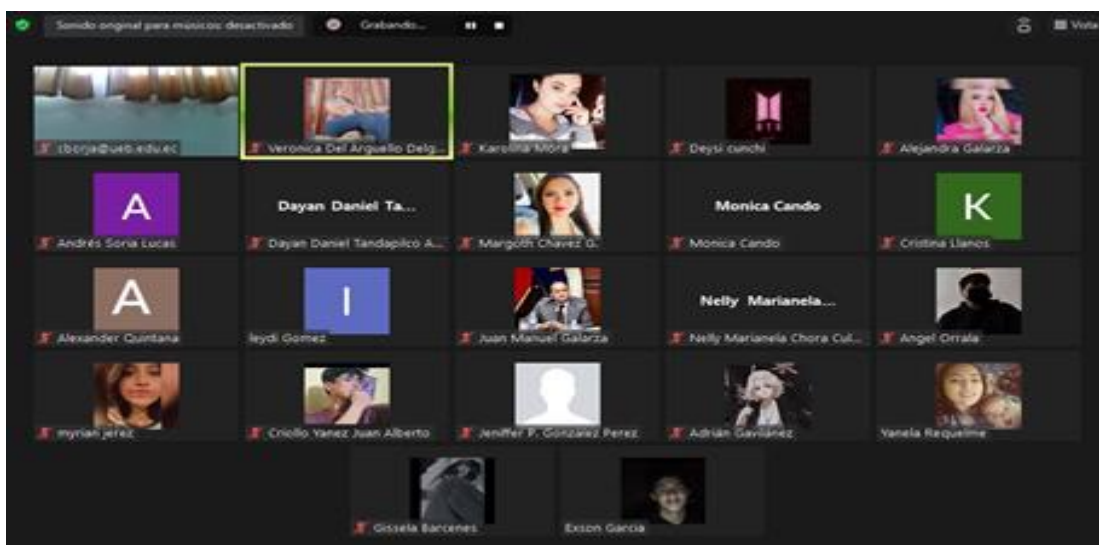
Sonido original para músicos: desactivado
Grabando...
Vista

cborja@ueb.edu.ec
Veronica Del Arguello Delg...
Karolina Mora
Deysi cunchi
Alejandra Galarza

A
Andrés Soria Lucas
Dayan Daniel Ta...
Dayan Daniel Tandapilco A...
Margoth Chavez G.
Monica Cando
Monica Cando
K
Cristina Llanos

A
Alexander Quintana
I
leydi Gomez
Juan Manuel Galarza
Nelly Marianela...
Nelly Marianela Chora Cul...
Angel Orrala

myrian jerez
Criollo Yanez Juan Alberto
Jeniffer P. Gonzalez Perez
Adrián Gavilánez
Yanela Requelme

Gissela Barcenes
Exson Garcia